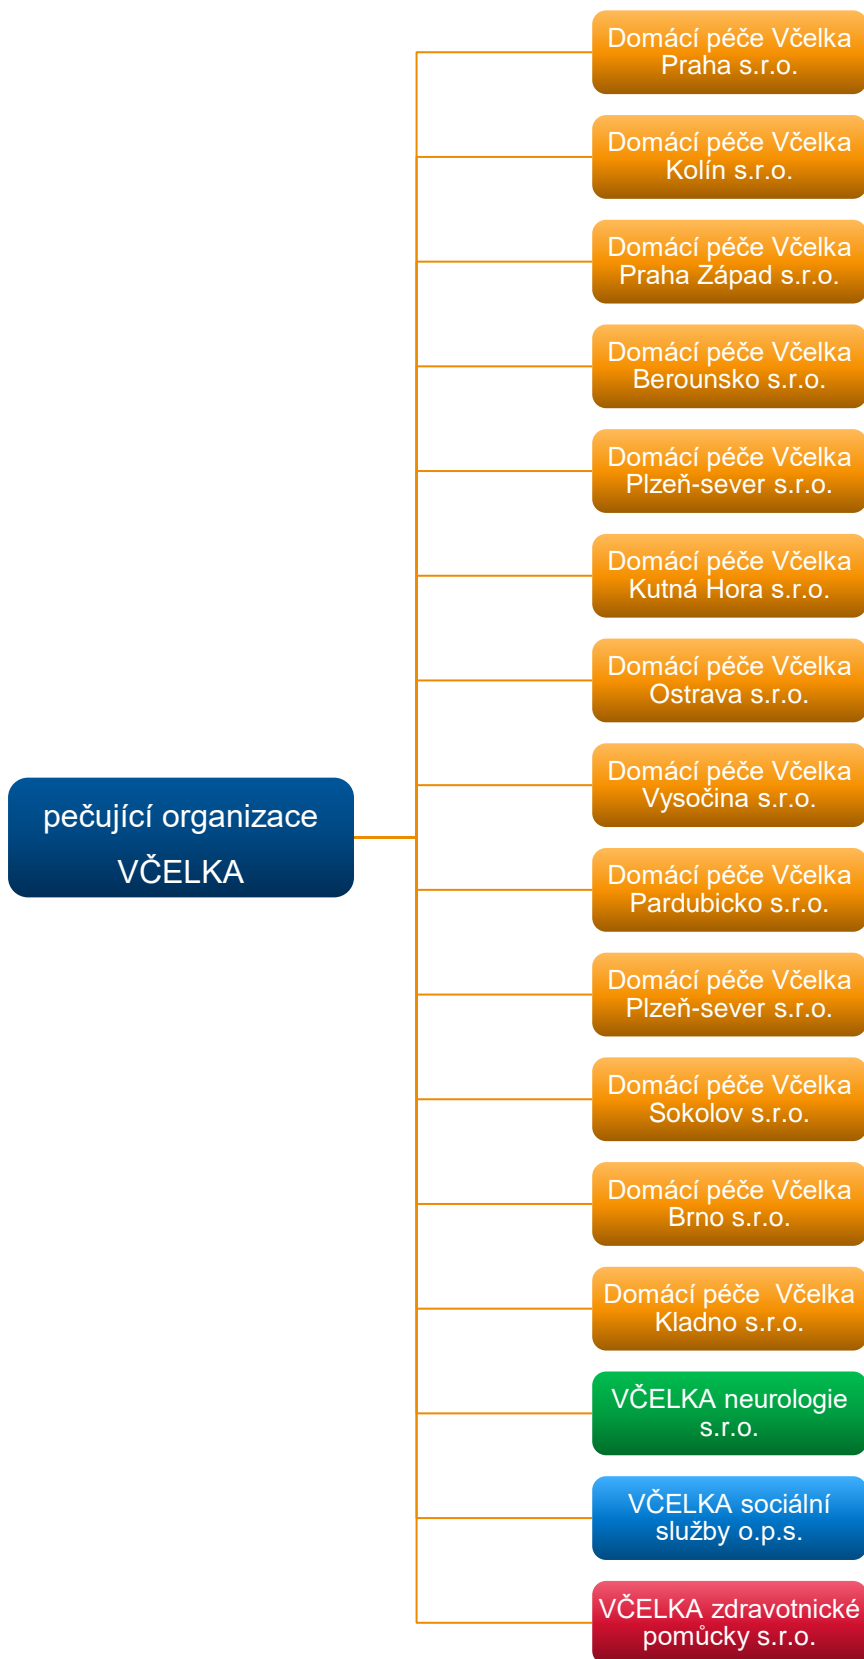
pečující organizace VČELKA

Domácí péče Včelka Praha s.r.o.

Domácí péče Včelka Kolín s.r.o.

Domácí péče Včelka Praha Západ s.r.o.

Domácí péče Včelka Berounsko s.r.o.

Domácí péče Včelka Plzeň-sever s.r.o.

Domácí péče Včelka Kutná Hora s.r.o.

Domácí péče Včelka Ostrava s.r.o.

Domácí péče Včelka Vysočina s.r.o.

Domácí péče Včelka Pardubicko s.r.o.

Domácí péče Včelka Plzeň-sever s.r.o.

Domácí péče Včelka Sokolov s.r.o.

Domácí péče Včelka Brno s.r.o.

Domácí péče Včelka Kladno s.r.o.

VČELKA neurologie s.r.o.

VČELKA sociální služby o.p.s.

VČELKA zdravotnické pomůcky s.r.o.